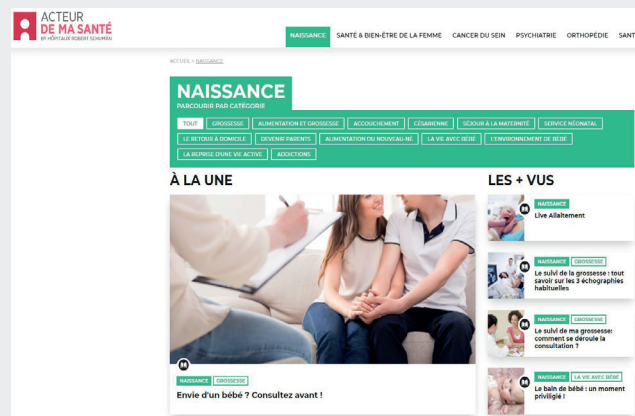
ACTEUR DE MA SANTÉ
BY HÔPITAUX ROBERT SCHUMAN

NAISSANCE SANTÉ & BIEN-ÊTRE DE LA FEMME CANCER DU SEIN PSYCHIATRIE ORTHOPÉDIE SANT

ACCUEIL > NAISSANCE

NAISSANCE
PARCOURIR PAR CATÉGORIE

TOUT GROSSESSE ALIMENTATION ET GROSSESSE ACCOUCHEMENT CÉSARIENNE SÉJOUR À LA MATERNITÉ SERVICE NÉONATAL LE RETOUR À DOMICILE DEVENIR PARENTS ALIMENTATION DU NOUVEAU-NÉ LA VIE AVEC BÉBÉ L'ENVIRONNEMENT DE BÉBÉ LA REPRISE D'UNE VIE ACTIVE ADDICTIONS

À LA UNE

NAISSANCE GROSSESSE
Envie d'un bébé ? Consultez avant !

LES + VUS

NAISSANCE
Live Allaitement

NAISSANCE GROSSESSE
Le suivi de la grossesse : tout savoir sur les 3 échographies habituelles

NAISSANCE GROSSESSE
Le suivi de ma grossesse : comment se déroule la consultation ?

NAISSANCE LA VIE AVEC BÉBÉ
Le bain de bébé : un moment privilégié !